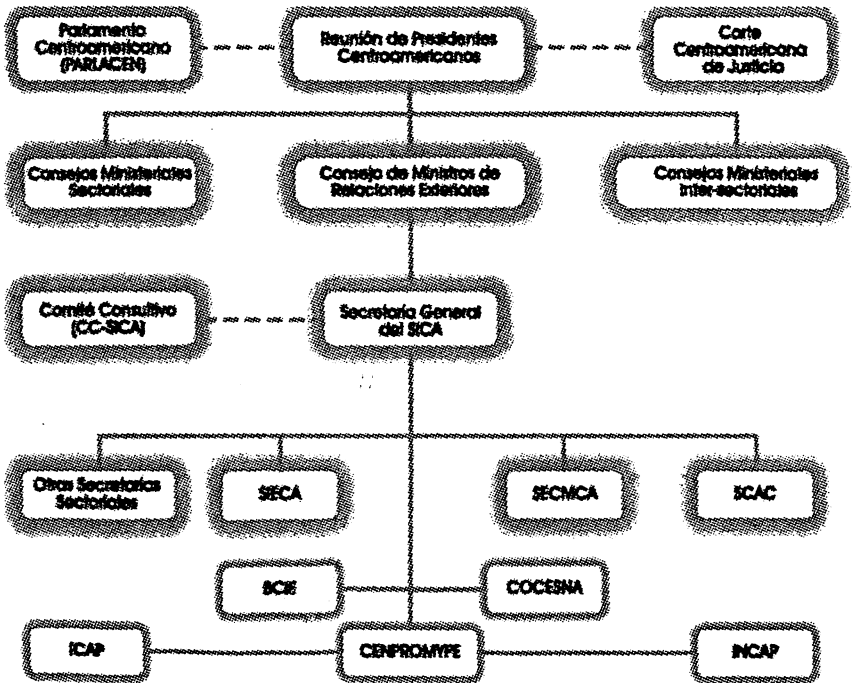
Parlamento Centroamericano (PARLACEN)

Reunión de Presidentes Centroamericanos

Corte Centroamericana de Justicia

Consejos Ministeriales Sectoriales

Consejo de Ministros de Relaciones Exteriores

Consejos Ministeriales Inter-sectoriales

Comité Consultivo (CC-SICA)

Secretaría General del SICA

Otras Secretarías Sectoriales

SIECA

SECMCA

SCAC

BCIE

COCESNA

ICAP

CENPROMYPE

INCAP